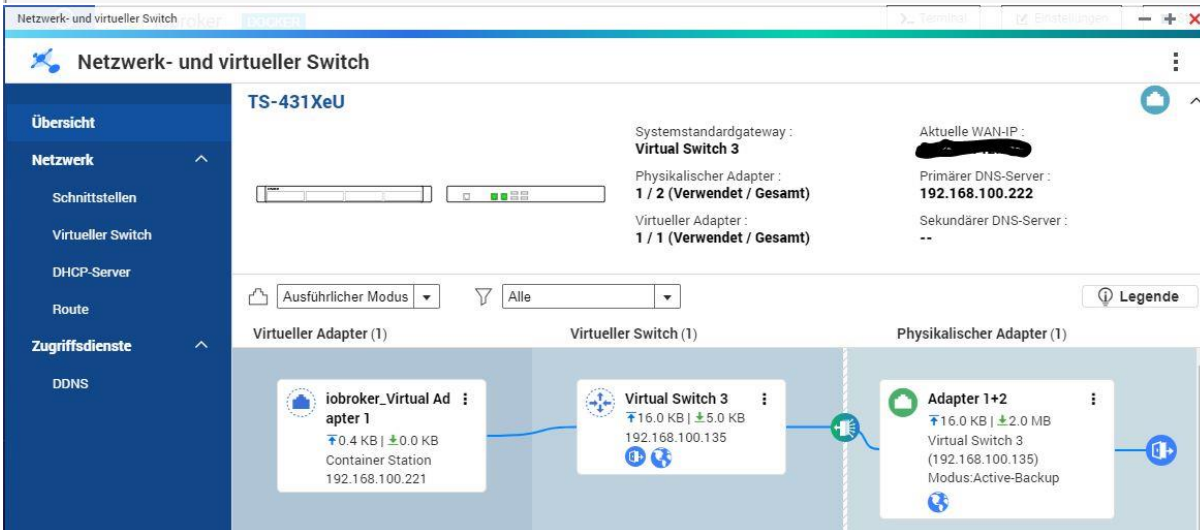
Netzwerk- und virtueller Switch roker DOCKER

Terminal Einstellungen

Netzwerk- und virtueller Switch

Übersicht

Netzwerk

Schnittstellen

Virtueller Switch

DHCP-Server

Route

Zugriffsdienste

DDNS

TS-431XeU

Systemstandardgateway :
Virtual Switch 3

Physikalischer Adapter :
1 / 2 (Verwendet / Gesamt)

Virtueller Adapter :
1 / 1 (Verwendet / Gesamt)

Aktuelle WAN-IP :
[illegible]

Primärer DNS-Server :
192.168.100.222

Sekundärer DNS-Server :
--

Ausführlicher Modus

Alle

Legende

Virtueller Adapter (1)

Virtueller Switch (1)

Physikalischer Adapter (1)

iobroker_Virtual Adapter 1
0.4 KB | 0.0 KB
Container Station
192.168.100.221

Virtual Switch 3
16.0 KB | 5.0 KB
192.168.100.135

Adapter 1+2
16.0 KB | 2.0 MB
Virtual Switch 3
(192.168.100.135)
Modus:Active-Backup